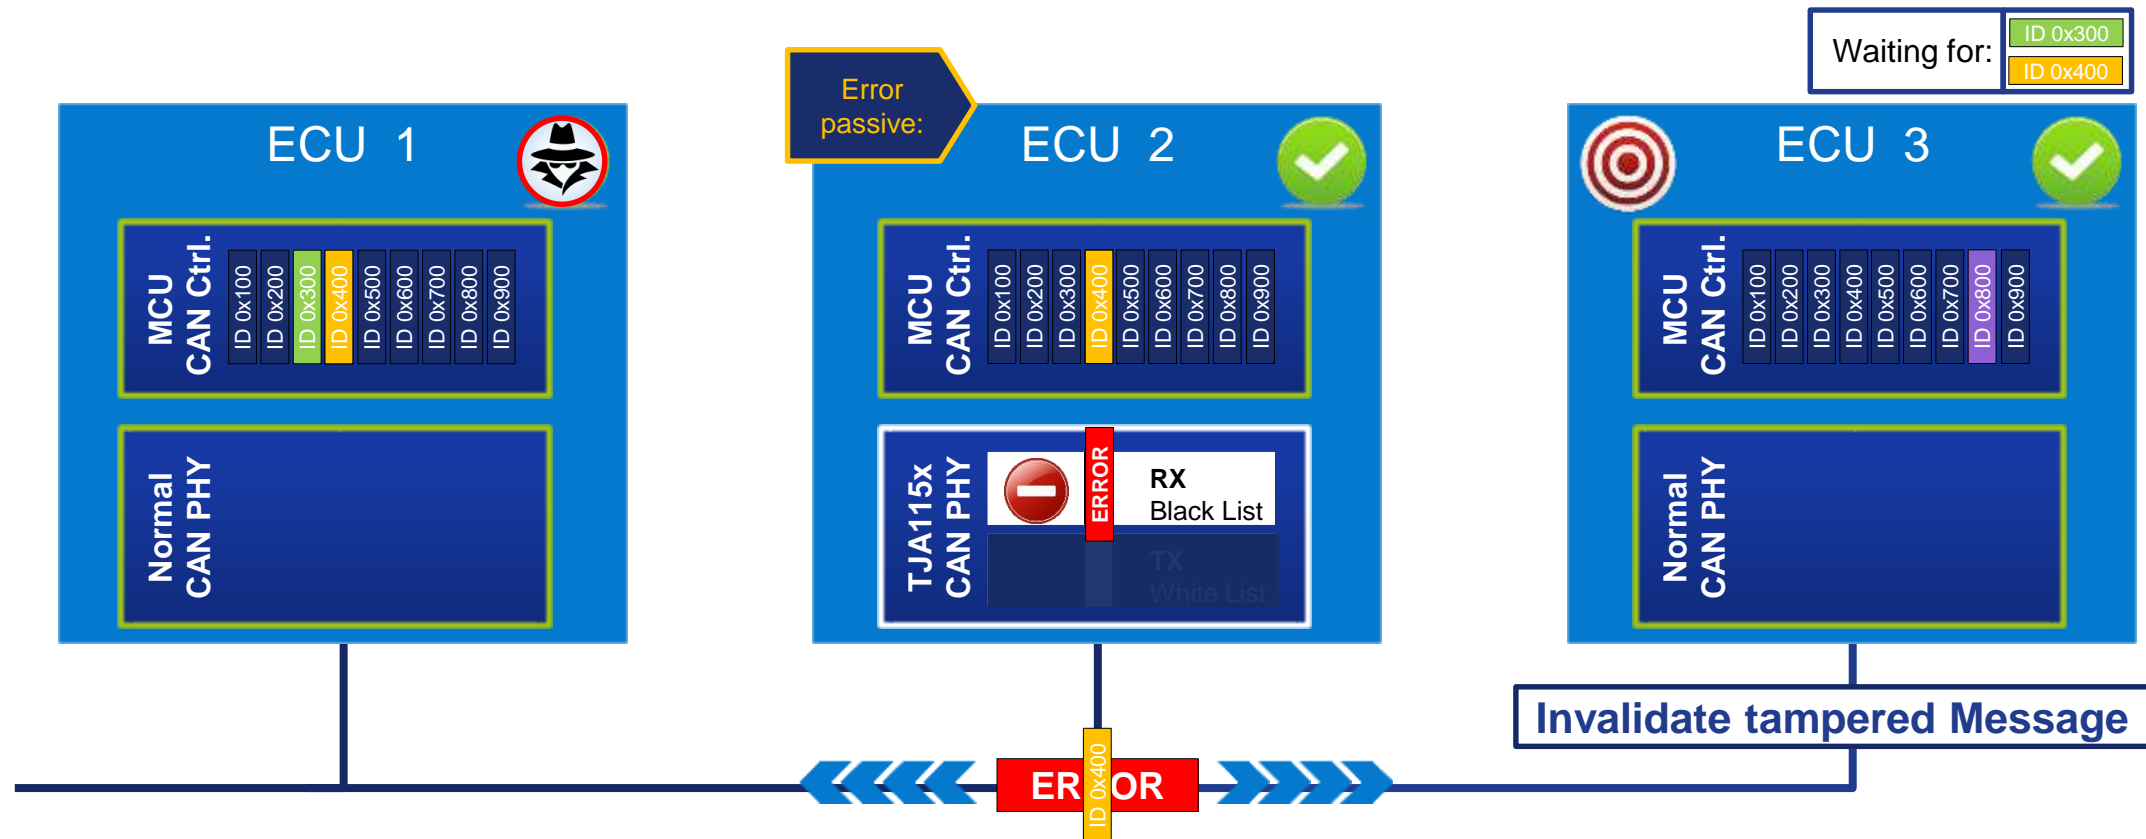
Waiting for: ID 0x300 ID 0x400

ECU 1

MCU CAN Ctrl.
ID 0x100
ID 0x200
ID 0x300
ID 0x400
ID 0x500
ID 0x600
ID 0x700
ID 0x800
ID 0x900

Normal CAN PHY

Error passive:

ECU 2

MCU CAN Ctrl.
ID 0x100
ID 0x200
ID 0x300
ID 0x400
ID 0x500
ID 0x600
ID 0x700
ID 0x800
ID 0x900

TJA115x CAN PHY
ERROR
RX Black List
TX White List

ECU 3

MCU CAN Ctrl.
ID 0x100
ID 0x200
ID 0x300
ID 0x400
ID 0x500
ID 0x600
ID 0x700
ID 0x800
ID 0x900

Normal CAN PHY

Invalidate tampered Message

ER ID 0x400 OR